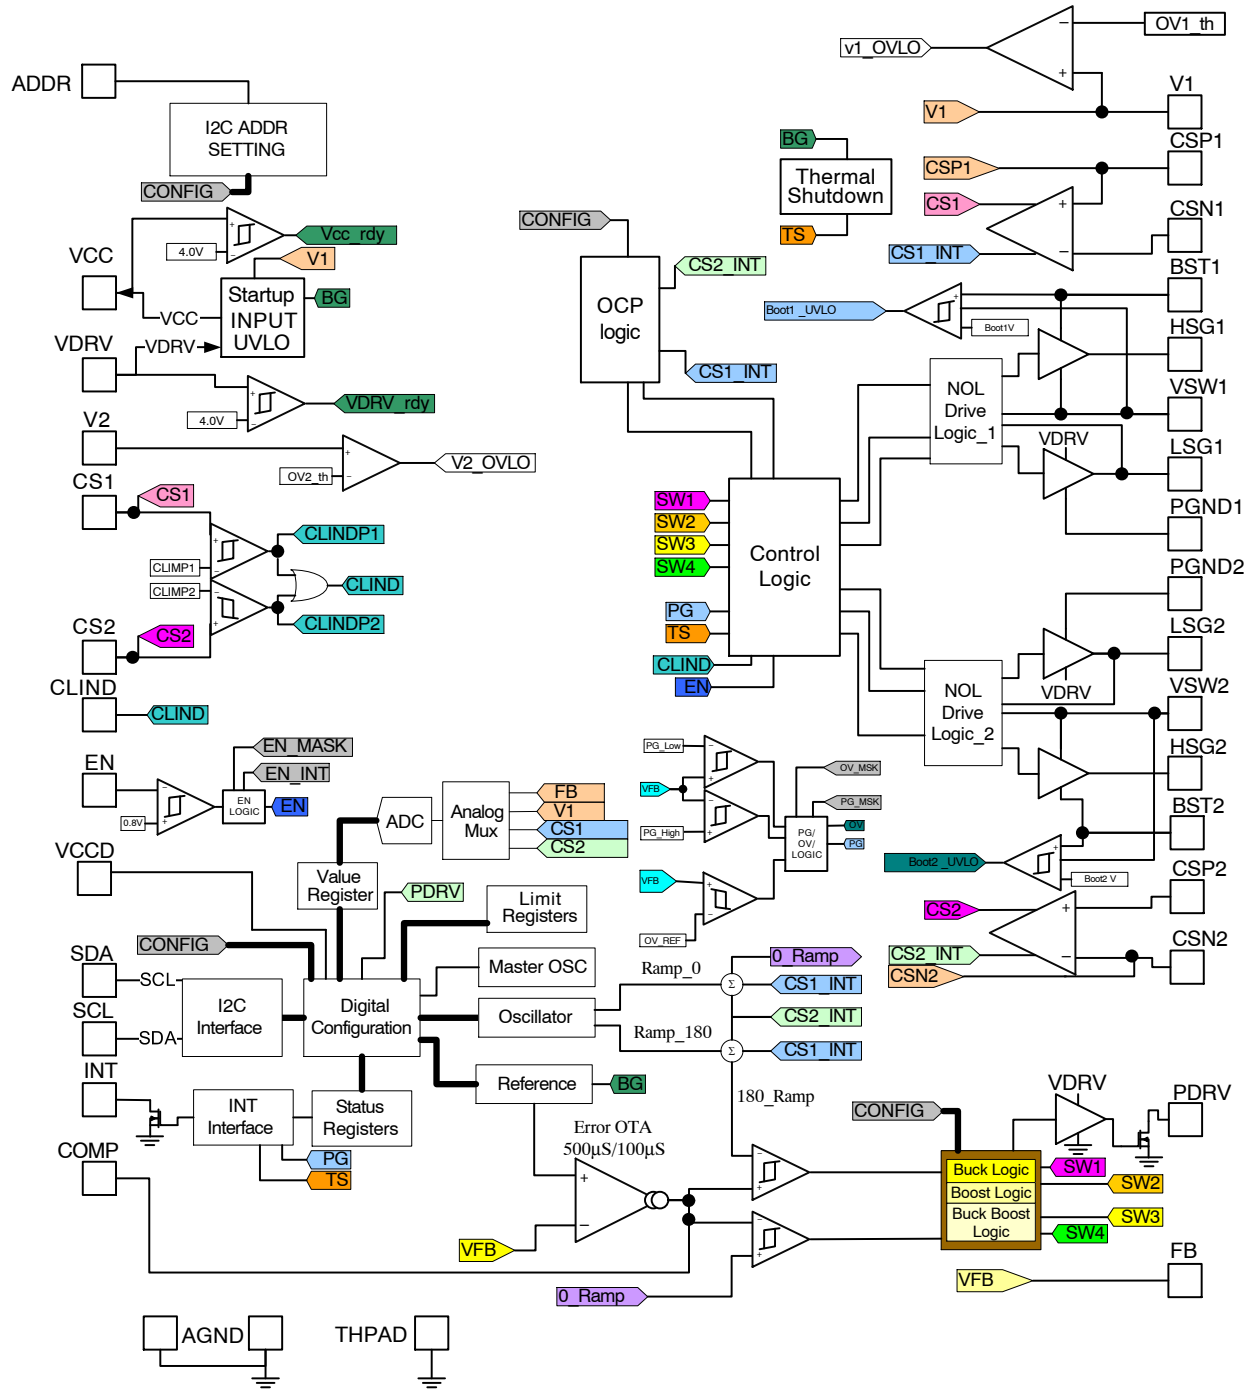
ADDR
I2C ADDR SETTING
CONFIG
VCC
4.0V
Vcc_rdy
V1
Startup INPUT UVLO
BG
VCC
VDRV
VDRV
4.0V
VDRV_rdy
V2
V2_OVLO
OV2_th
CS1
CS1
CLINDP1
CLIMP1
CLIND
CLIMP2
CLINDP2
CS2
CS2
CLIND
CLIND
EN
EN_MASK
EN_INT
EN LOGIC
EN
0.8V
VCCD
ADC
Analog Mux
FB
V1
CS1
CS2
Value Register
PDRV
Limit Registers
CONFIG
SDA
SCL
I2C Interface
Digital Configuration
Master OSC
SCL
SDA
Oscillator
INT
Reference
BG
INT Interface
Status Registers
PG
TS
COMP
VFB
AGND
THPAD
OV1_th
v1_OVLO
V1
V1
BG
Thermal Shutdown
CSP1
CSP1
CS1
CSN1
TS
CS1_INT
CONFIG
CS2_INT
BST1
OCP logic
Boot1_UVLO
Boot1V
HSG1
CS1_INT
NOL Drive Logic_1
VSW1
VDRV
LSG1
SW1
SW2
SW3
SW4
Control Logic
PGND1
PGND2
PG
TS
CLIND
EN
LSG2
NOL Drive Logic_2
VDRV
VSW2
HSG2
PG_Low
VFB
PG_High
OV_MSK
PG_MSK
PG/ OV/ LOGIC
OV
PG
BST2
Boot2_UVLO
Boot2 V
CSP2
VFB
OV_REF
CS2
CSN2
CS2_INT
CSN2
Ramp_0
0_Ramp
CS1_INT
CS2_INT
Ramp_180
CS1_INT
180_Ramp
Error OTA
500µS/100µS
CONFIG
VDRV
PDRV
Buck Logic
Boost Logic
Buck Boost Logic
SW1
SW2
SW3
SW4
FB
VFB
0_Ramp